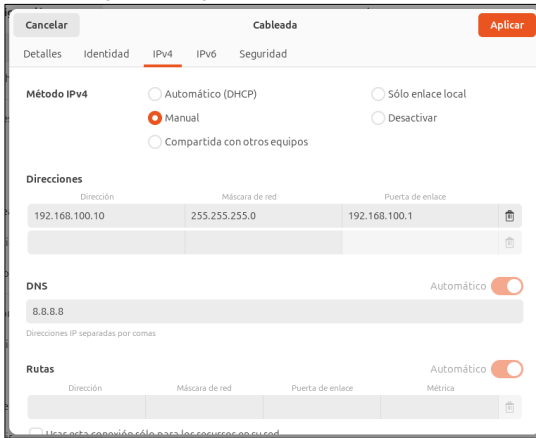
Cancelar
Cableada
Aplicar

Detalles Identidad IPv4 IPv6 Seguridad

Método IPv4
Automático (DHCP)
Sólo enlace local
Manual
Desactivar
Compartida con otros equipos

Direcciones

| Dirección | Máscara de red | Puerta de enlace |
|---|---|---|
| 192.168.100.10 | 255.255.255.0 | 192.168.100.1 |
| | | |

DNS
Automático
8.8.8.8
Direcciones IP separadas por comas

Rutas
Automático

| Dirección | Máscara de red | Puerta de enlace | Métrica |
|---|---|---|---|
| | | | |

Usar esta conexión sólo para los recursos en su red